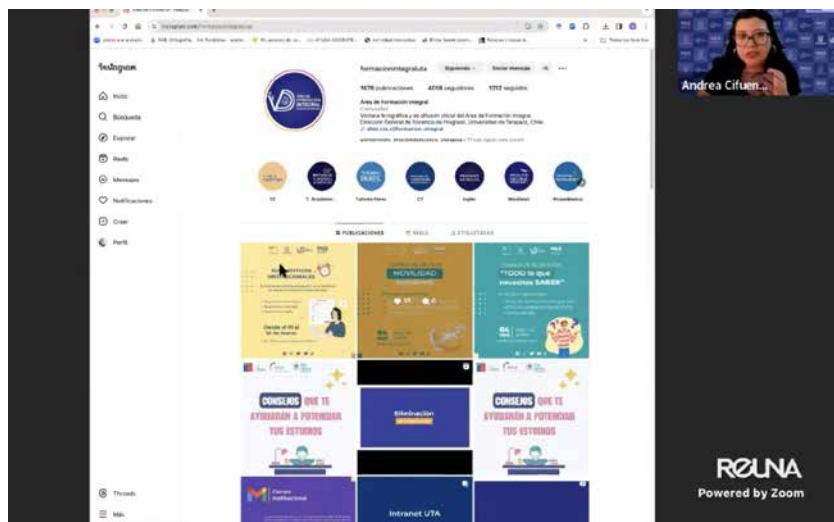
Andrea Cifuen...

Instagram

Inicio
Búsqueda
Explorar
Reels
Mensajes
Notificaciones
Crear
Perfil
Threads
Más

formacionintegraluta
Siguiendo
Enviar mensaje

1.076 publicaciones 4.118 seguidores 1.312 seguidos

Área de Formación Integral

Ventana fotográfica y de difusión oficial del Área de Formación Integral. Dirección General de Docencia de Pregrado, Universidad de Tarapacá, Chile.

PUBLICACIONES
REELS
ETIQUETADAS

MOVILIDAD

"TODO lo que necesitas SABER"

Desde el 01 al 10 de Marzo

CONSEJOS QUE TE AYUDARÁN A POTENCIAR TUS ESTUDIOS

Bienvenida

CONSEJOS QUE TE AYUDARÁN A POTENCIAR TUS ESTUDIOS

Intranet UTA

REUNA
Powered by Zoom